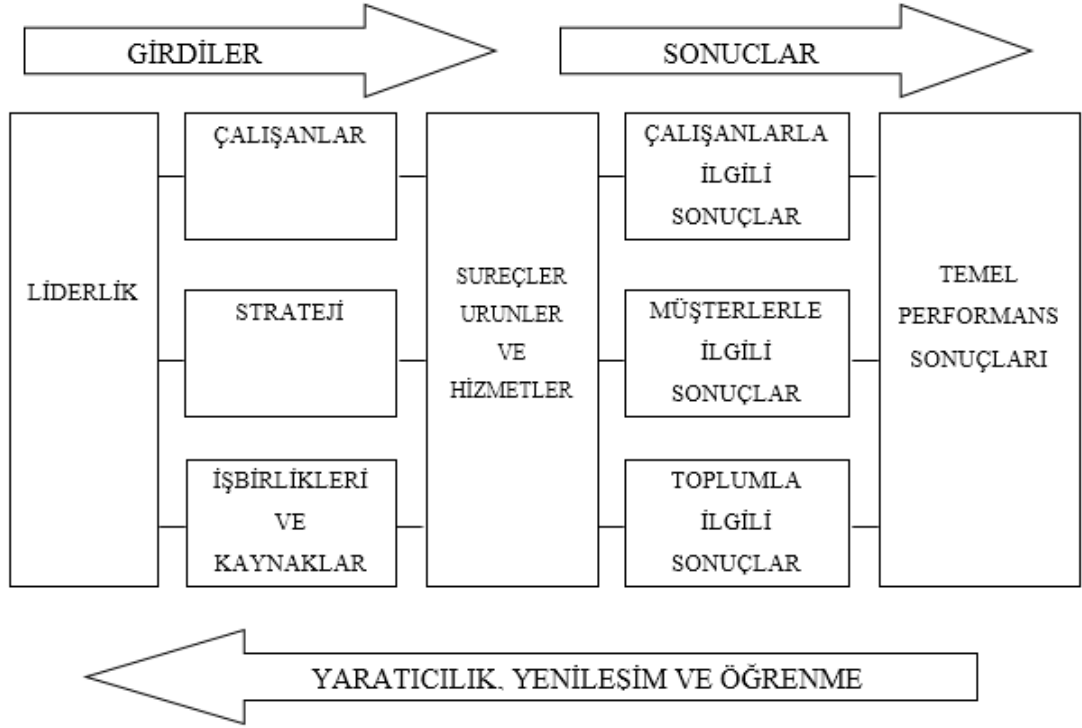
GİRDİLER

SONUCLAR

LİDERLİK

ÇALIŞANLAR

STRATEJİ

İŞBİRLİKLERİ VE KAYNAKLAR

SUREÇLER URUNLER VE HİZMETLER

ÇALIŞANLARLA İLGİLİ SONUÇLAR

MÜŞTERLERLE İLGİLİ SONUÇLAR

TOPLUMLA İLGİLİ SONUÇLAR

TEMEL PERFORMANS SONUÇLARI

YARATICILIK, YENİLEŞİM VE ÖĞRENME